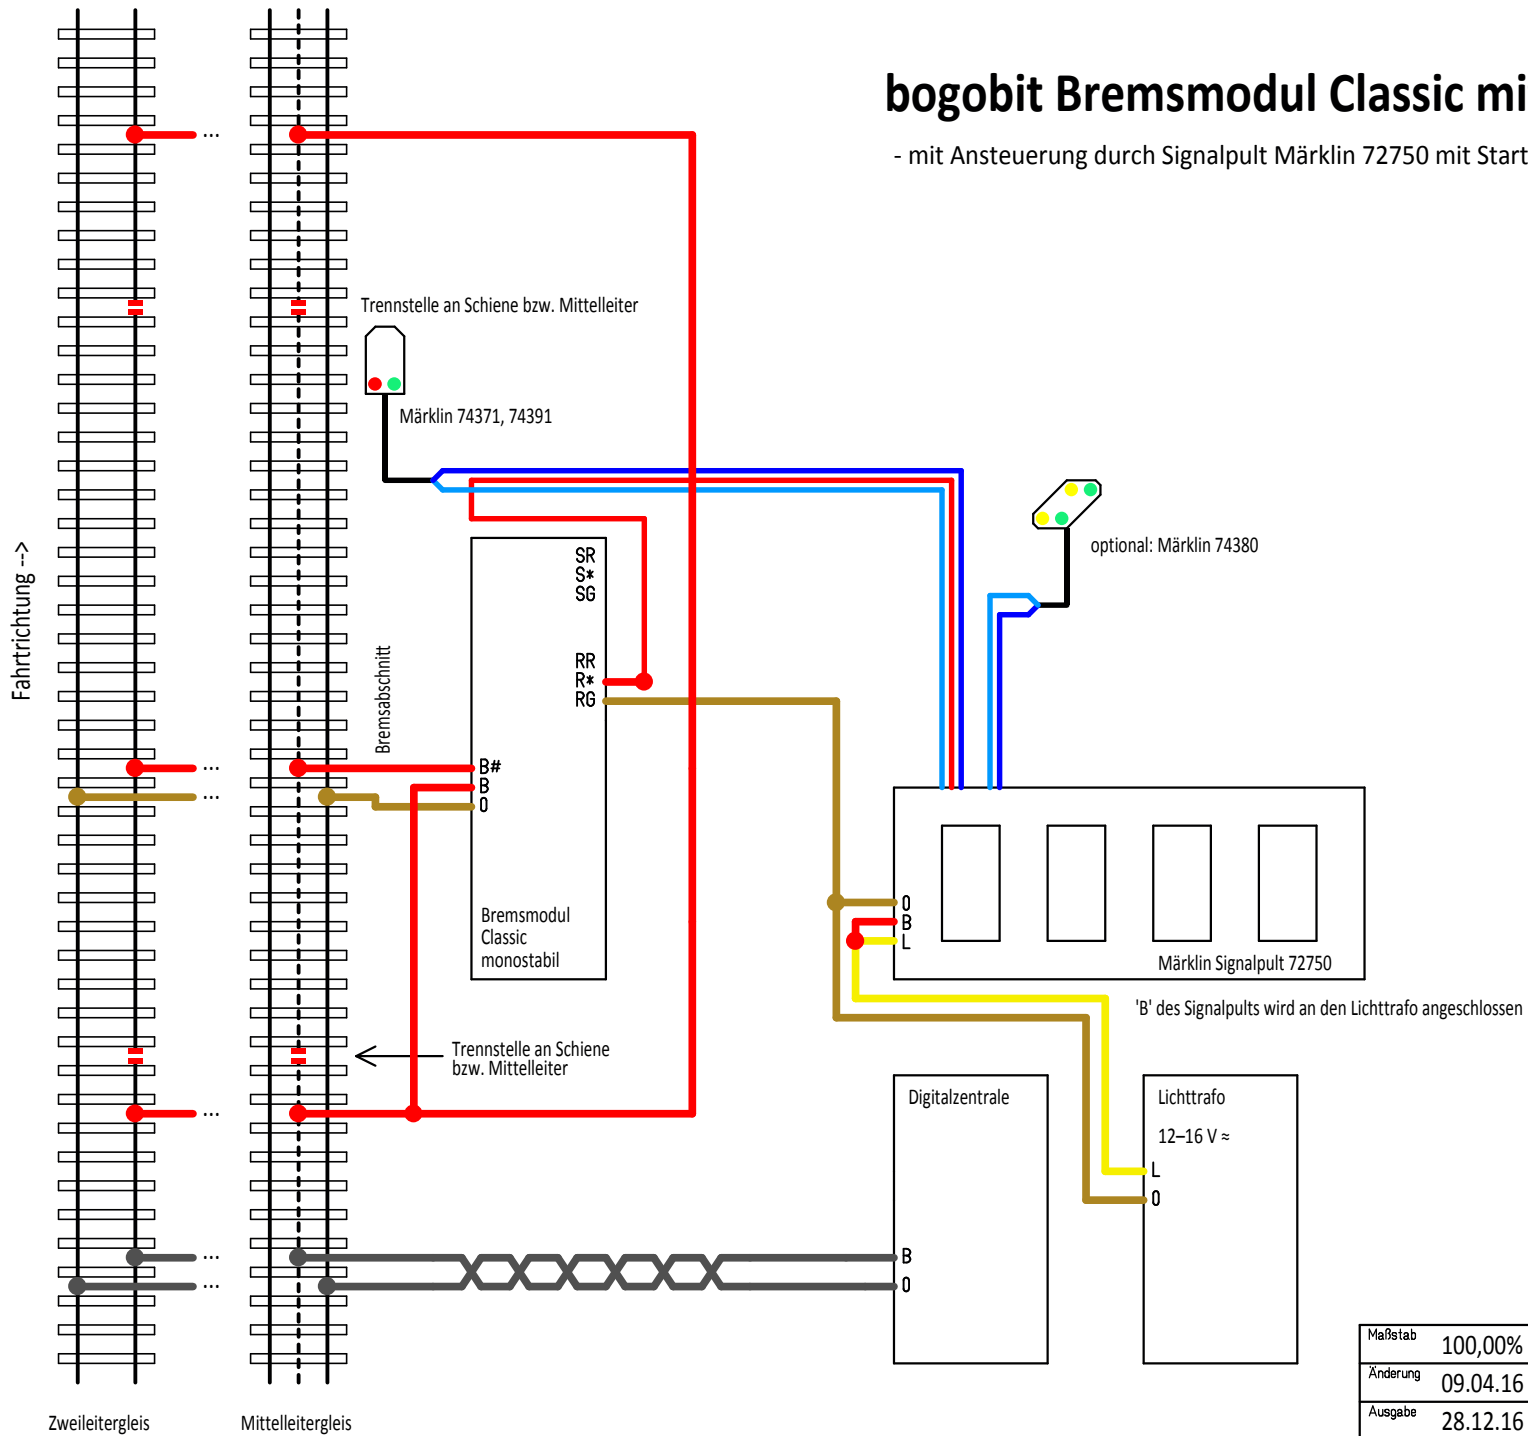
bogobit Bremsmodul Classic mi

- mit Ansteuerung durch Signalpult Märklin 72750 mit Start

Trennstelle an Schiene bzw. Mittelleiter

Märklin 74371, 74391

optional: Märklin 74380

Fahrtrichtung -->

Bremsabschnitt

SR
S*
SG

RR
R*
RG

B#
B
0

Bremsmodul
Classic
monostabil

0
B
L

Märklin Signalpult 72750

'B' des Signalpults wird an den Lichttrafo angeschlossen

Trennstelle an Schiene bzw. Mittelleiter

Digitalzentrale

B
0

Lichttrafo

12–16 V ≈

L
0

Zweileitergleis

Mittelleitergleis

| Maßstab | 100,00% |
|---|---|
| Änderung | 09.04.16 |
| Ausgabe | 28.12.16 |